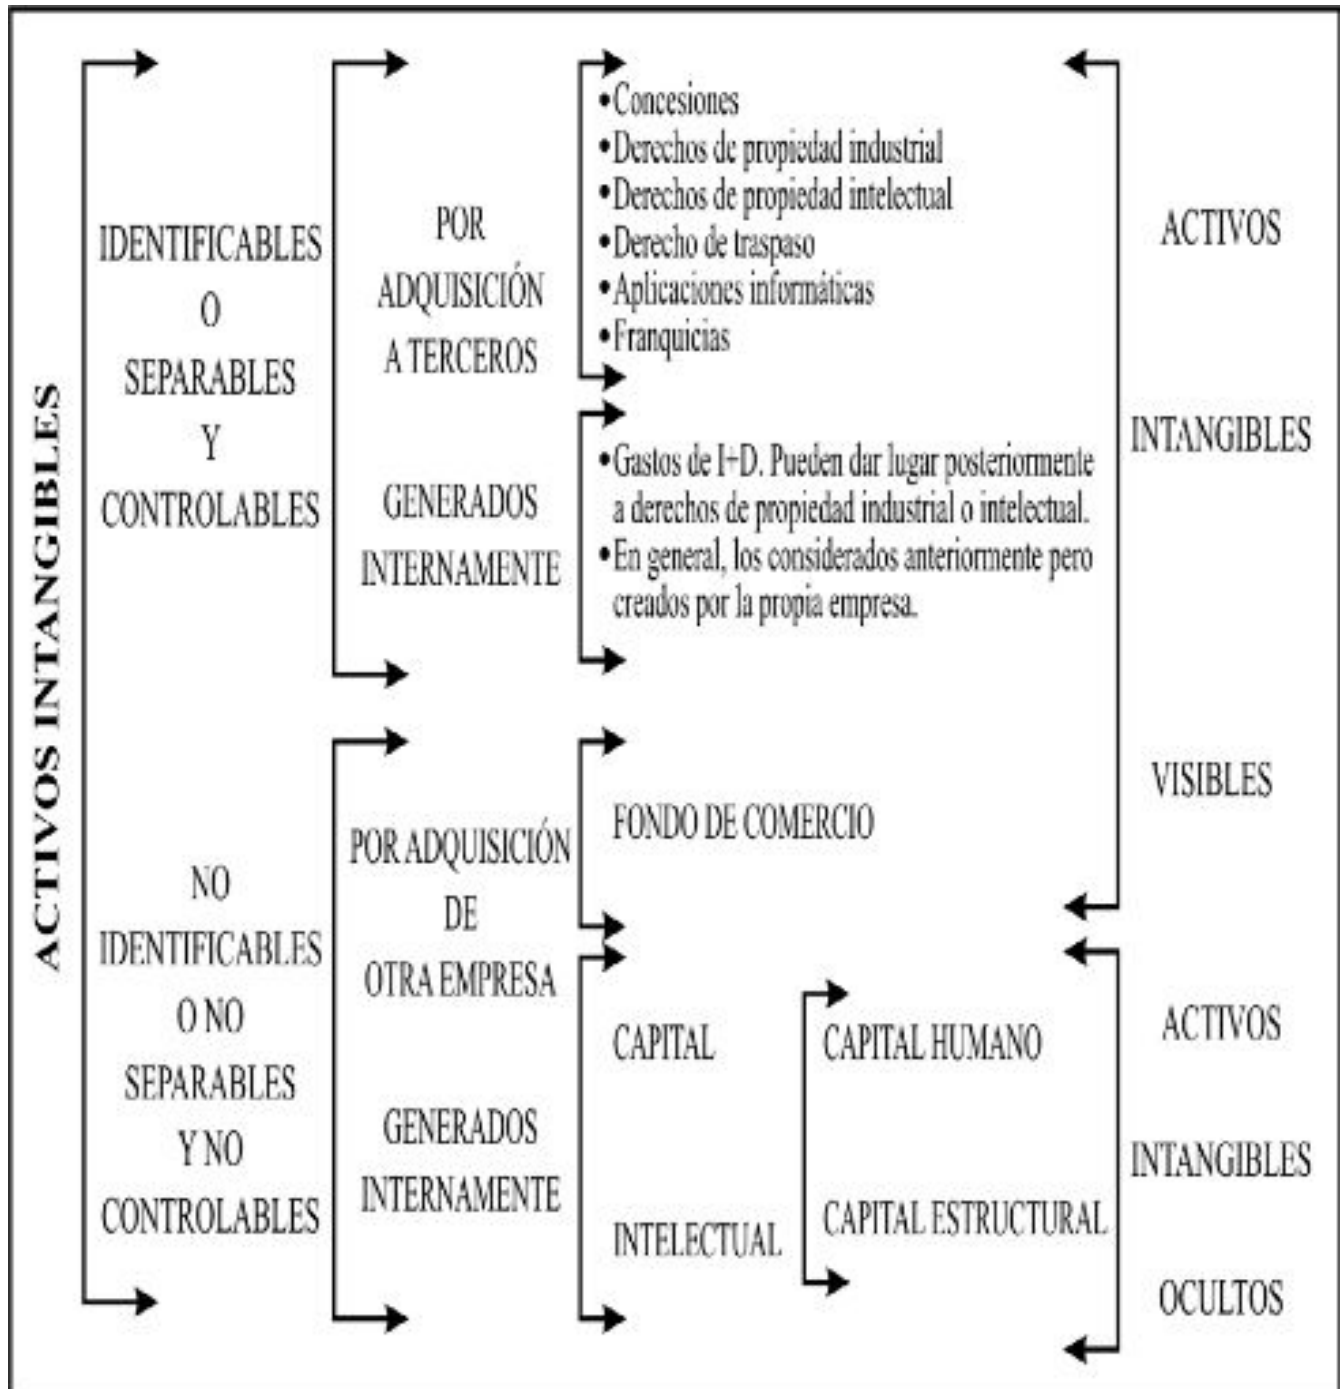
ACTIVOS INTANGIBLES

IDENTIFICABLES O SEPARABLES Y CONTROLABLES

POR ADQUISICIÓN A TERCEROS

•Concesiones
•Derechos de propiedad industrial
•Derechos de propiedad intelectual
•Derecho de traspaso
•Aplicaciones informáticas
•Franquicias

GENERADOS INTERNAMENTE

•Gastos de I+D. Pueden dar lugar posteriormente a derechos de propiedad industrial o intelectual.
•En general, los considerados anteriormente pero creados por la propia empresa.

ACTIVOS INTANGIBLES VISIBLES

NO IDENTIFICABLES O NO SEPARABLES Y NO CONTROLABLES

POR ADQUISICIÓN DE OTRA EMPRESA

FONDO DE COMERCIO

GENERADOS INTERNAMENTE

CAPITAL INTELECTUAL

CAPITAL HUMANO

CAPITAL ESTRUCTURAL

ACTIVOS INTANGIBLES OCULTOS